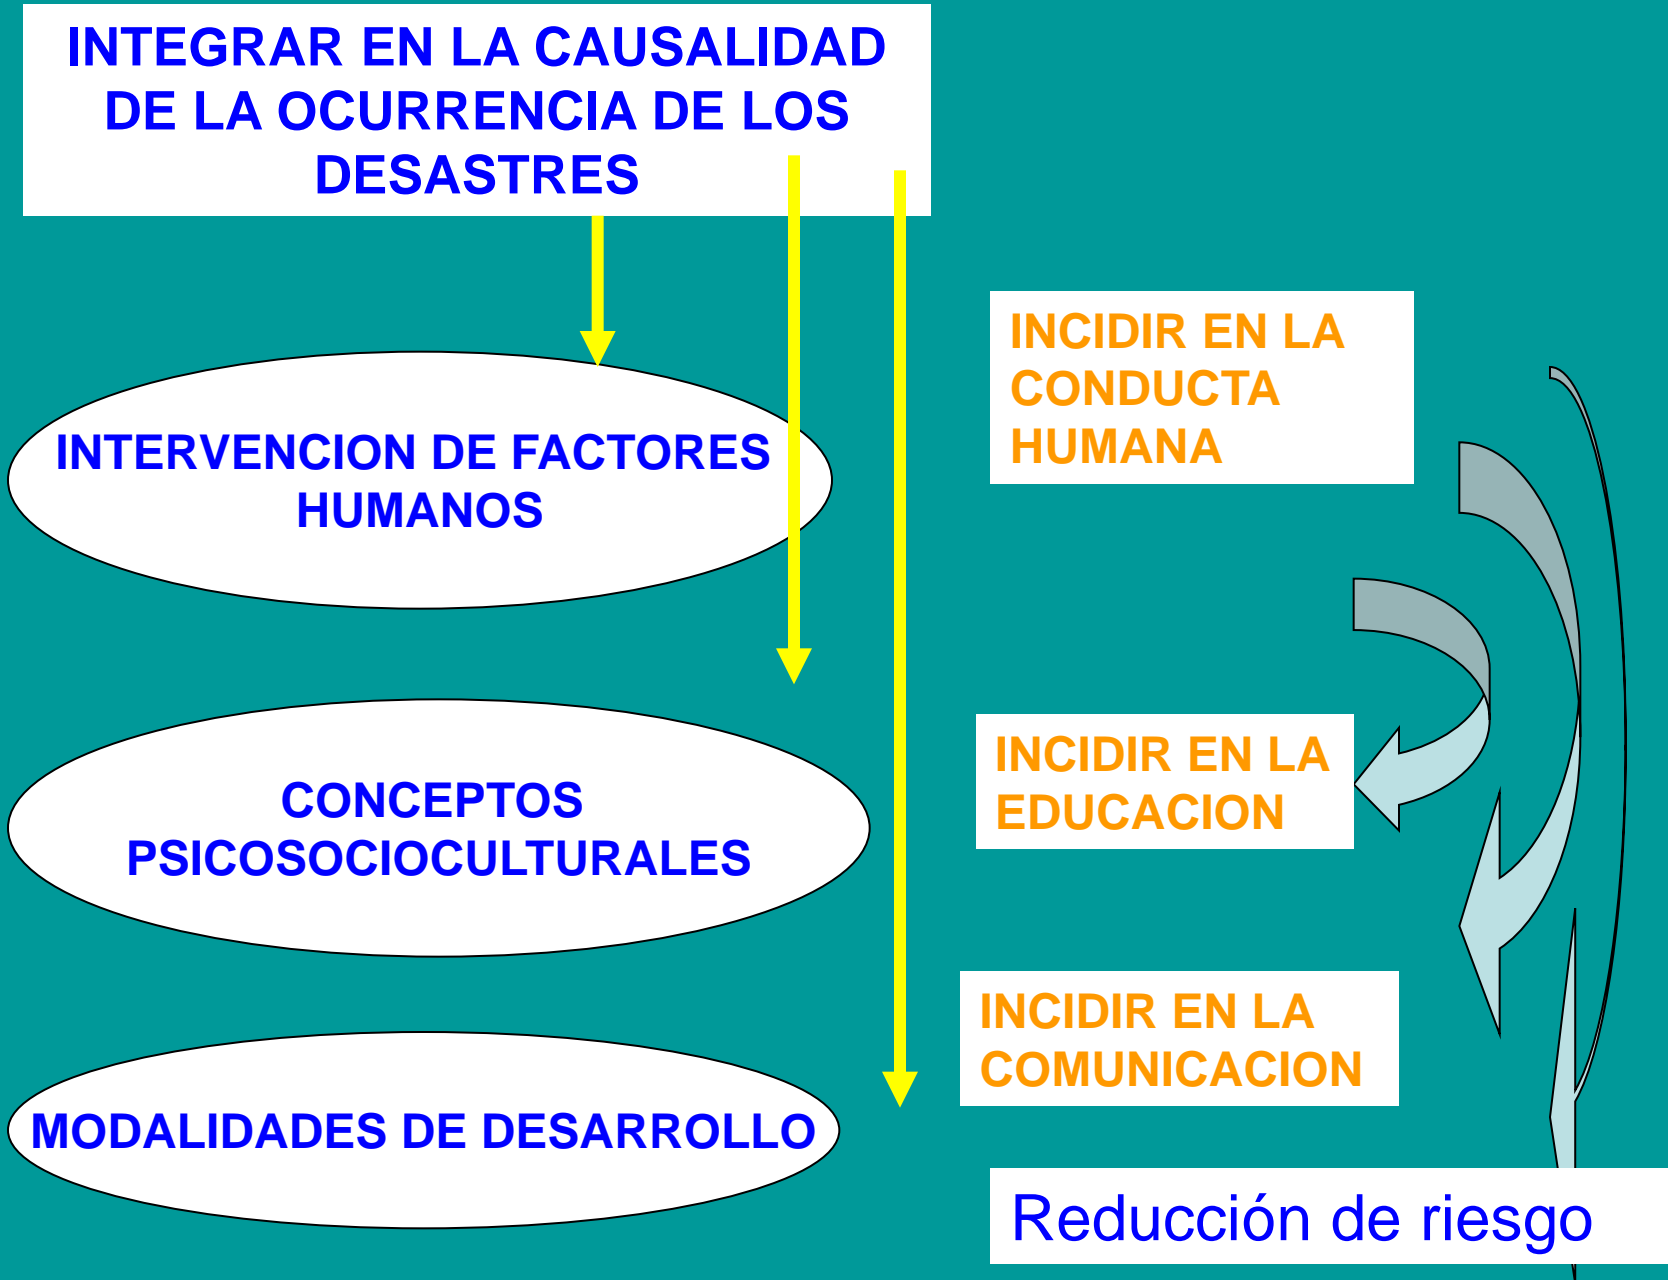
INTEGRAR EN LA CAUSALIDAD DE LA OCURRENCIA DE LOS DESASTRES

INTERVENCION DE FACTORES HUMANOS

CONCEPTOS PSICOSOCIOCULTURALES

MODALIDADES DE DESARROLLO

INCIDIR EN LA CONDUCTA HUMANA

INCIDIR EN LA EDUCACION

INCIDIR EN LA COMUNICACION

Reducción de riesgo